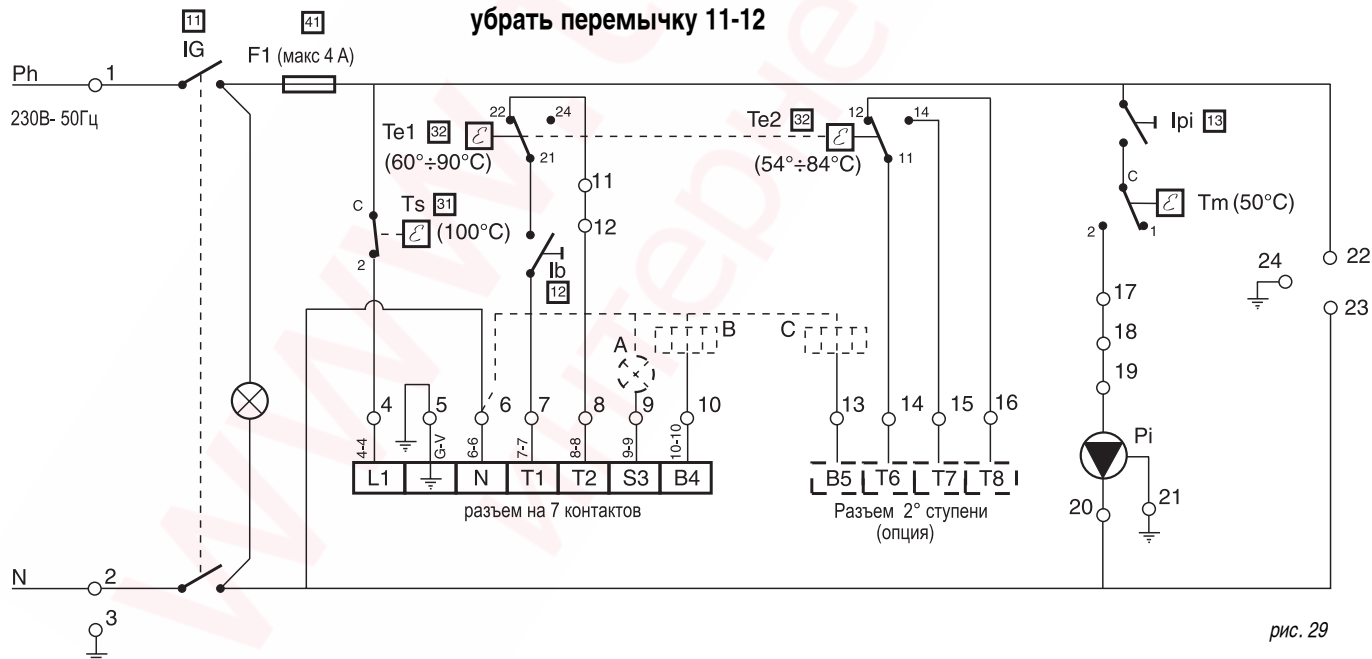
11
IG
41
F1 (макс 4 A)
убрать перемычку 11-12

Ph
1
230В- 50Гц

Te1 32
(60°÷90°C)
22
24
21
11
12

Te2 32
(54°÷84°C)
12
14
11

Ipi 13
C
Tm (50°C)
2
1

C
Ts 31
(100°C)
2

Ib
12

22
23
24

A
B
C

4
5
6
7
8
9
10
13
14
15
16
17
18
19
20
21

4-4
G-V
6-6
7-7
8-8
9-9
10-10

| L1 | ⏚ | N | T1 | T2 | S3 | B4 |
|---|---|---|---|---|---|---|

разъем на 7 контактов

| B5 | T6 | T7 | T8 |
|---|---|---|---|

Разъем 2° ступени
(опция)

Pi

N
2
3

рис. 29